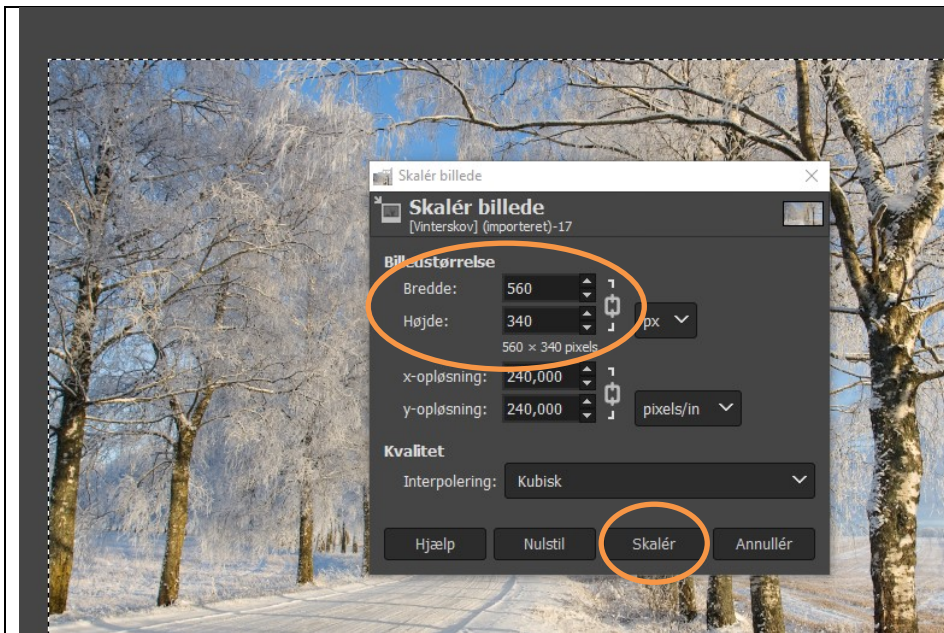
Skalér billede

Skalér billede
[Vinterskov] (importeret)-17

Billedstørrelse
Bredde: 560
Højde: 340
px
560 × 340 pixels
x-opløsning: 240,000
y-opløsning: 240,000
pixels/in

Kvalitet
Interpolering: Kubisk

Hjælp
Nulstil
Skalér
Annullér